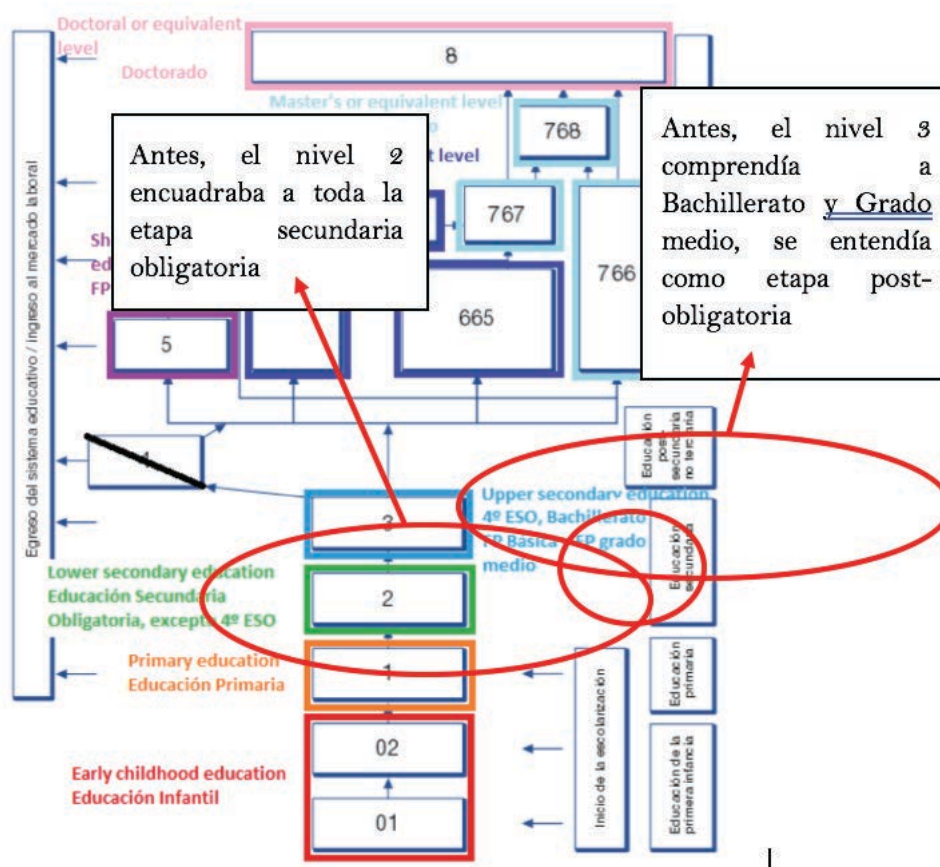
Doctoral or equivalent level
Doctorado
8
Master's or equivalent level
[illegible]
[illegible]t level
768
767
766
665
5
Sh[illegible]
ed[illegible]
FP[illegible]
Antes, el nivel 2 encuadraba a toda la etapa secundaria obligatoria

Antes, el nivel 3 comprendía a Bachillerato y Grado medio, se entendía como etapa post-obligatoria

Egreso del sistema educativo / Ingreso al mercado laboral
4
Educación post-secundaria no terciaria
Upper secondary education
4º ESO, Bachillerato
FP Básica, FP grado medio
3
Educación secundaria
Lower secondary education
Educación Secundaria Obligatoria, except 4º ESO
2
Primary education
Educación Primaria
1
Educación primaria
Inicio de la escolarización
02
Educación de la primera infancia
Early childhood education
Educación Infantil
01